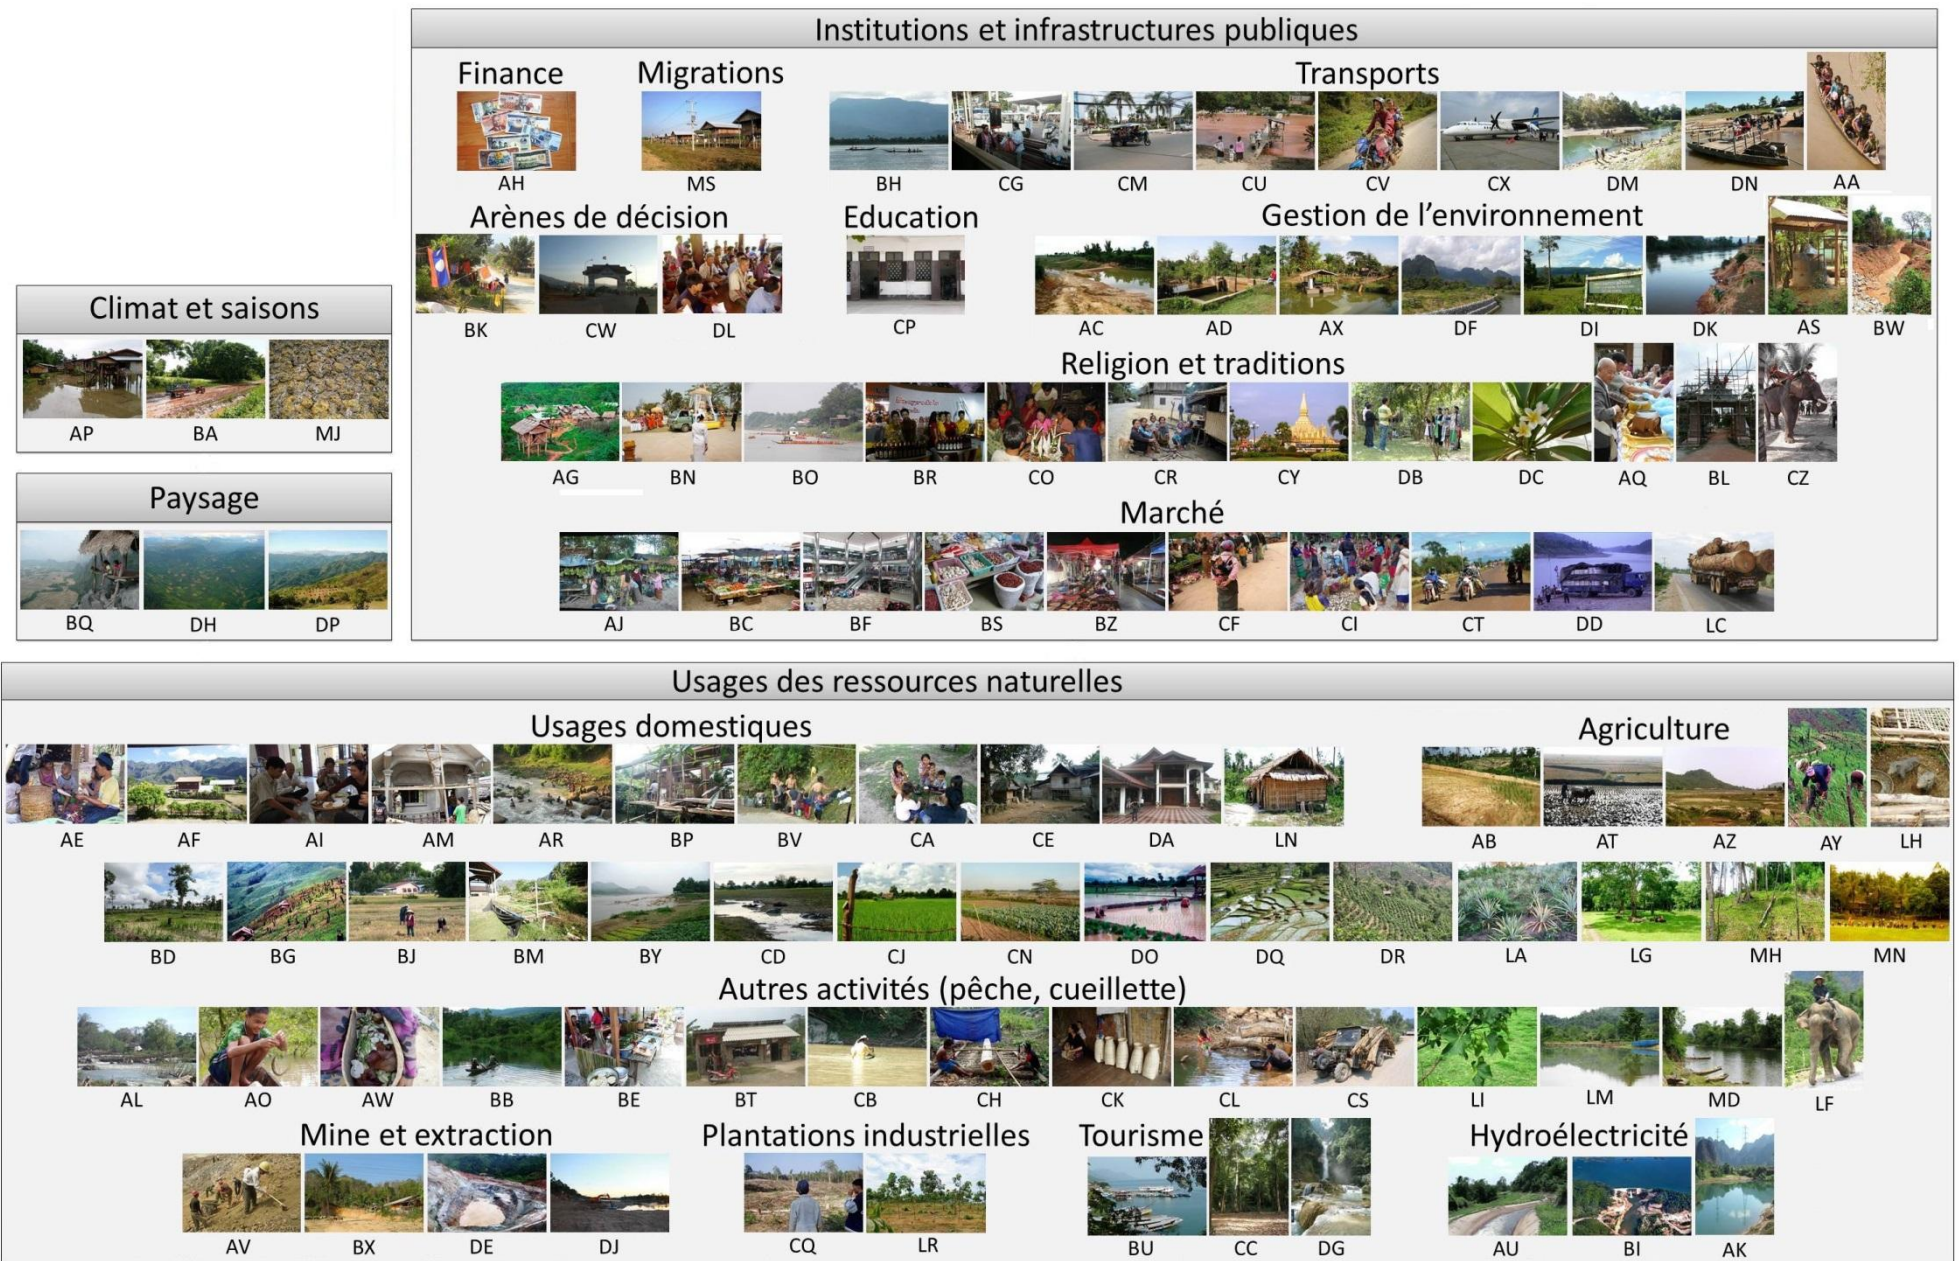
Institutions et infrastructures publiques

Finance
AH

Migrations
MS

Transports
BH CG CM CU CV CX DM DN AA

Arènes de décision
BK CW DL

Education
CP

Gestion de l'environnement
AC AD AX DF DI DK AS BW

Religion et traditions
AG BN BO BR CO CR CY DB DC AQ BL CZ

Marché
AJ BC BF BS BZ CF CI CT DD LC

Climat et saisons
AP BA MJ

Paysage
BQ DH DP

Usages des ressources naturelles

Usages domestiques
AE AF AI AM AR BP BV CA CE DA LN

Agriculture
AB AT AZ AY LH

BD BG BJ BM BY CD CJ CN DO DQ DR LA LG MH MN

Autres activités (pêche, cueillette)
AL AO AW BB BE BT CB CH CK CL CS LI LM MD LF

Mine et extraction
AV BX DE DJ

Plantations industrielles
CQ LR

Tourisme
BU CC DG

Hydroélectricité
AU BI AK